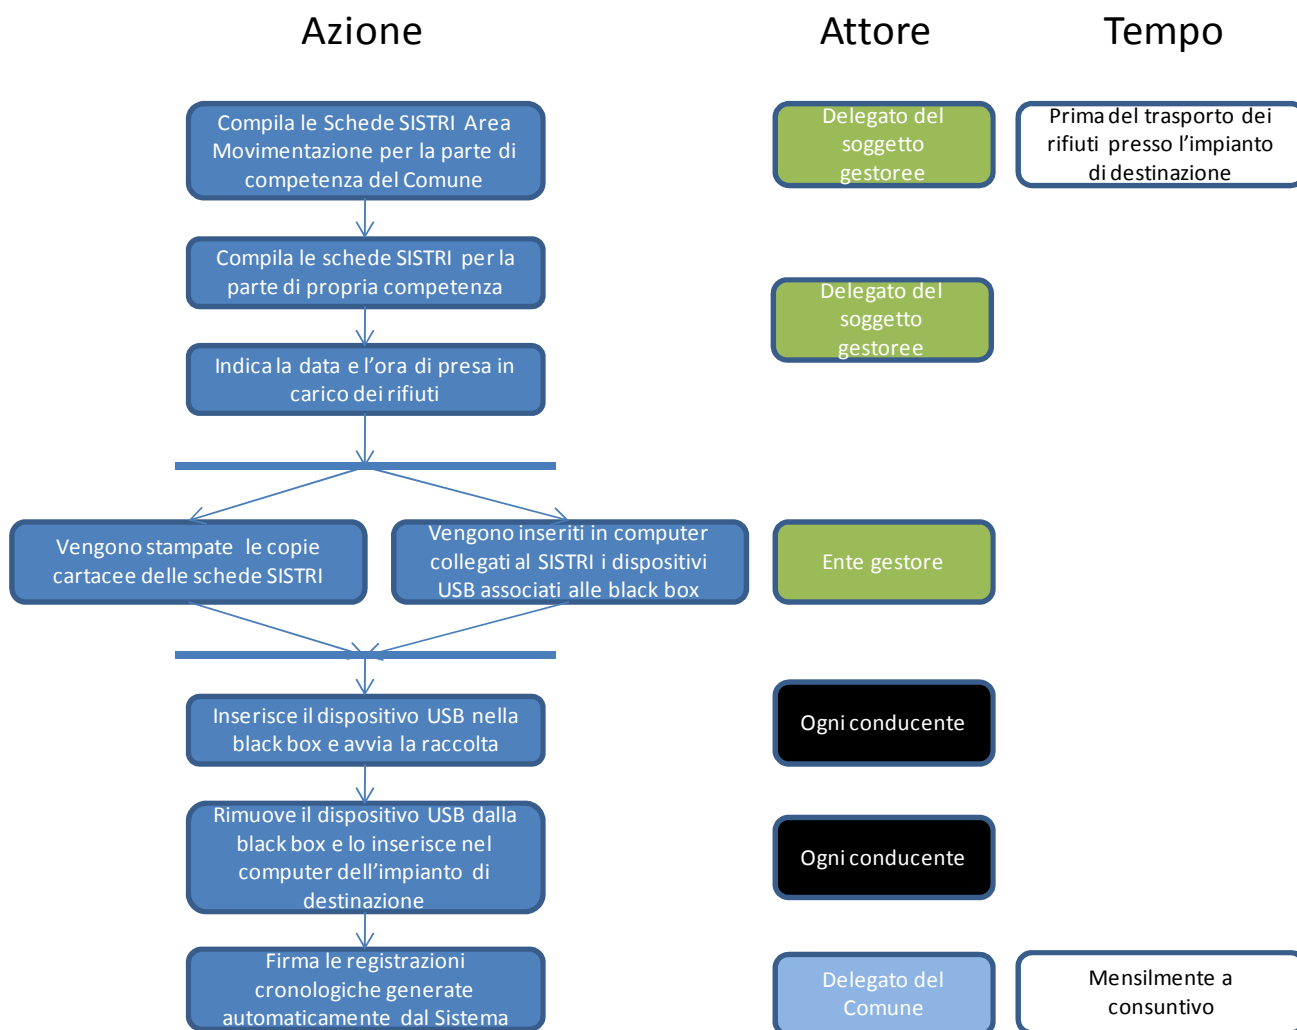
Azione

Attore

Tempo

Compila le Schede SISTRI Area Movimentazione per la parte di competenza del Comune

Delegato del soggetto gestoree

Prima del trasporto dei rifiuti presso l'impianto di destinazione

Compila le schede SISTRI per la parte di propria competenza

Delegato del soggetto gestoree

Indica la data e l'ora di presa in carico dei rifiuti

Vengono stampate le copie cartacee delle schede SISTRI

Vengono inseriti in computer collegati al SISTRI i dispositivi USB associati alle black box

Ente gestore

Inserisce il dispositivo USB nella black box e avvia la raccolta

Ogni conducente

Rimuove il dispositivo USB dalla black box e lo inserisce nel computer dell'impianto di destinazione

Ogni conducente

Firma le registrazioni cronologiche generate automaticamente dal Sistema

Delegato del Comune

Mensilmente a consuntivo